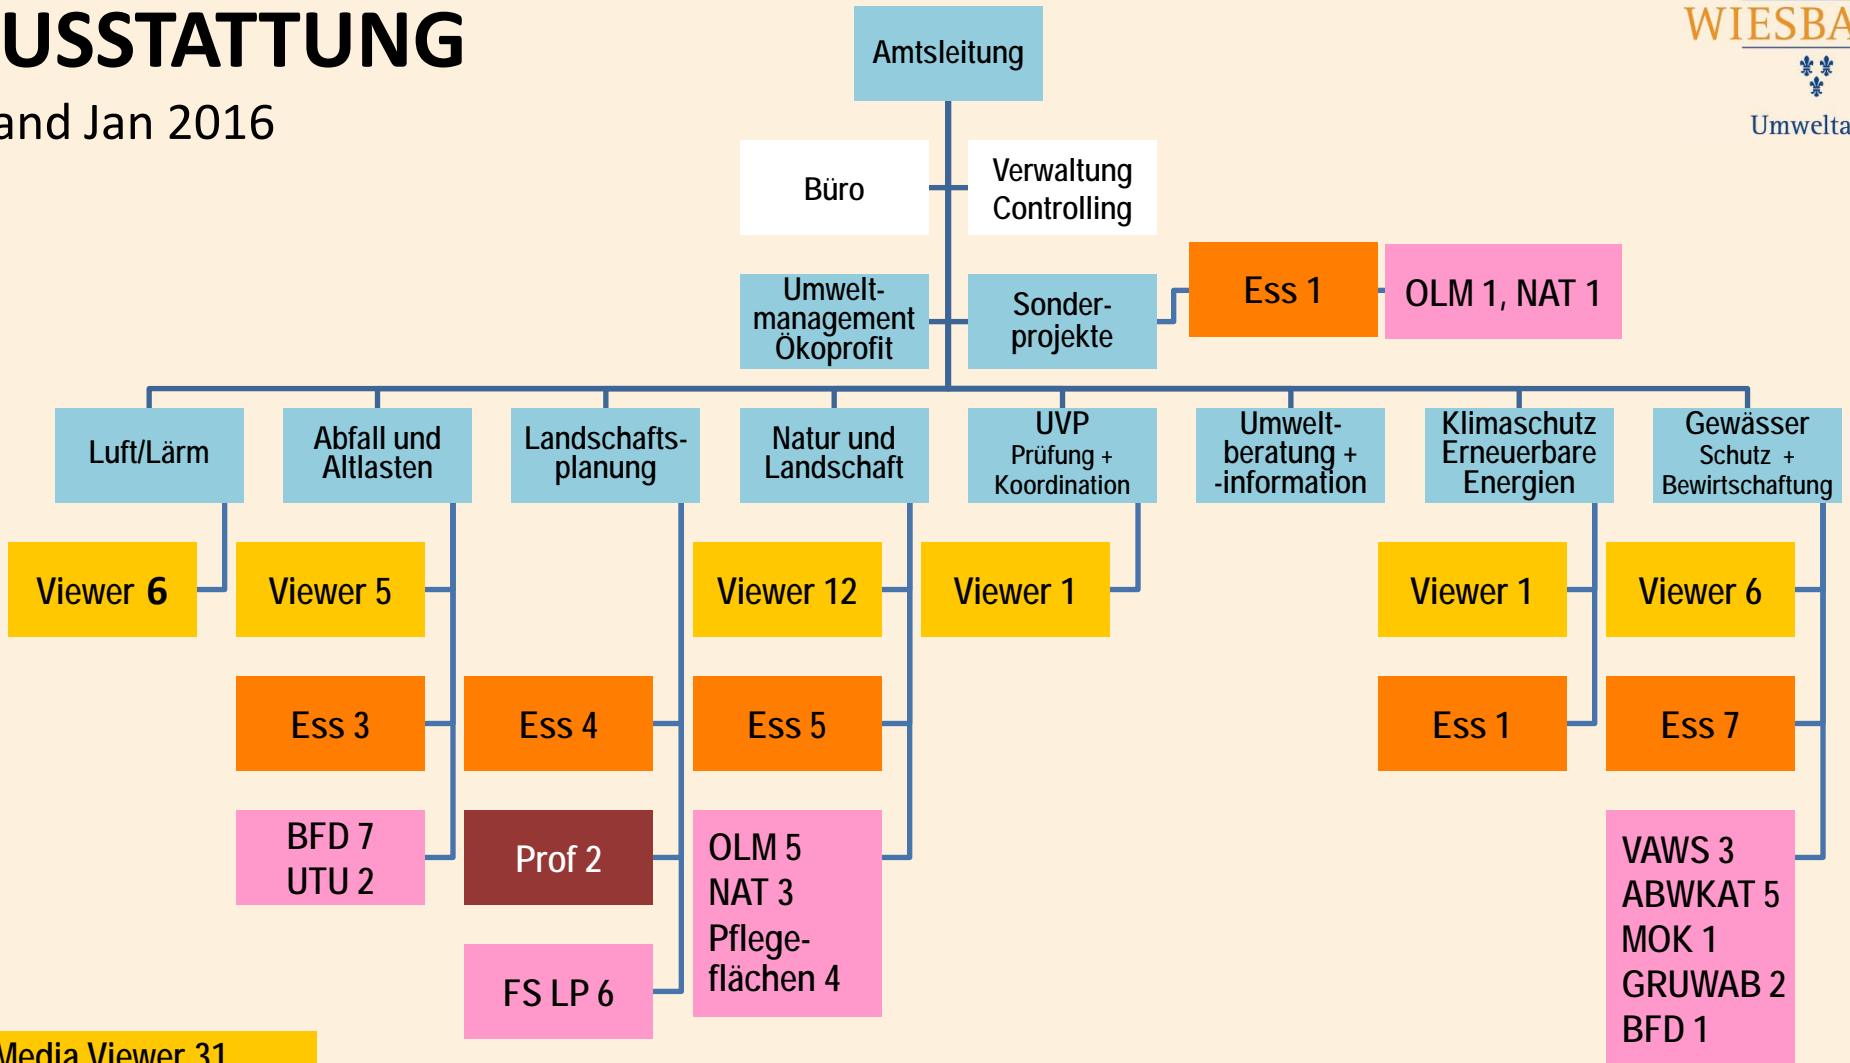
USSTATTUNG
and Jan 2016

WIESBA
Umwelta

Amtsleitung

Büro

Verwaltung Controlling

Umwelt-management Ökoprofit

Sonder-projekte

Ess 1

OLM 1, NAT 1

Luft/Lärm

Abfall und Altlasten

Landschafts-planung

Natur und Landschaft

UVP Prüfung + Koordination

Umwelt-beratung + -information

Klimaschutz Erneuerbare Energien

Gewässer Schutz + Bewirtschaftung

Viewer 6

Viewer 5

Viewer 12

Viewer 1

Viewer 1

Viewer 6

Ess 3

Ess 4

Ess 5

Ess 1

Ess 7

BFD 7
UTU 2

Prof 2

OLM 5
NAT 3
Pflegeflächen 4

VAWS 3
ABWKAT 5
MOK 1
GRUWAB 2
BFD 1

FS LP 6

Media Viewer 31